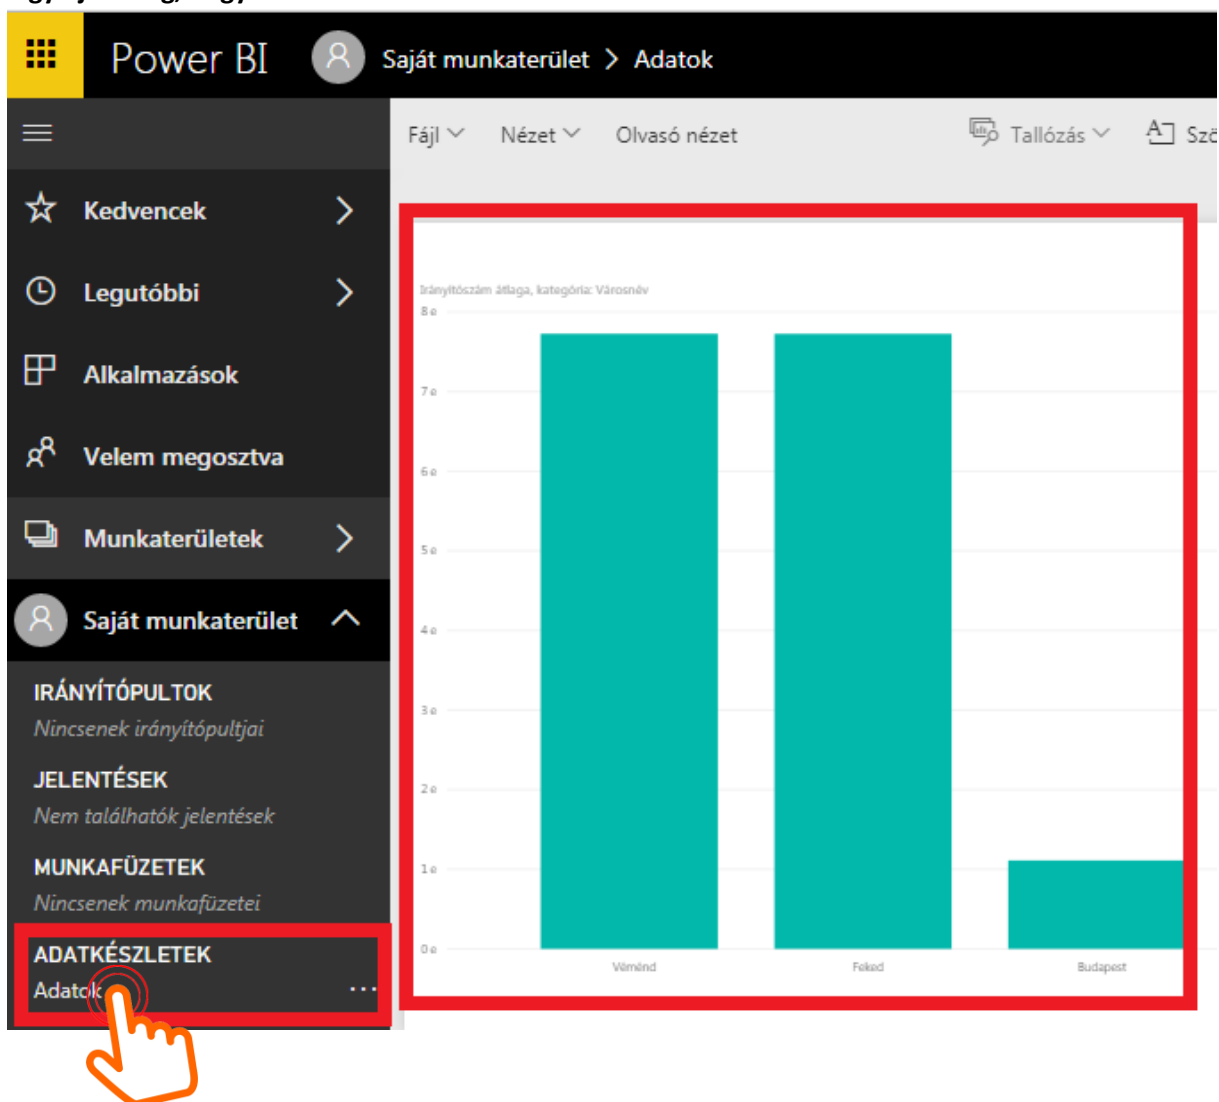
Power BI

Saját munkaterület > Adatok

Fájl Nézet Olvasó nézet

Tallózás

Sz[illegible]

Kedvencek

Legutóbbi

Alkalmazások

Velem megosztva

Munkaterületek

Saját munkaterület

IRÁNYÍTÓPULTOK
Nincsenek irányítópultjai

JELENTÉSEK
Nem találhatók jelentések

MUNKAFÜZETEK
Nincsenek munkafüzetei

ADATKÉSZLETEK
Adatok

...

Irányítószám átlaga, kategória: Városnév

8 e
7 e
6 e
5 e
4 e
3 e
2 e
1 e
0 e

Véménd
Feked
Budapest